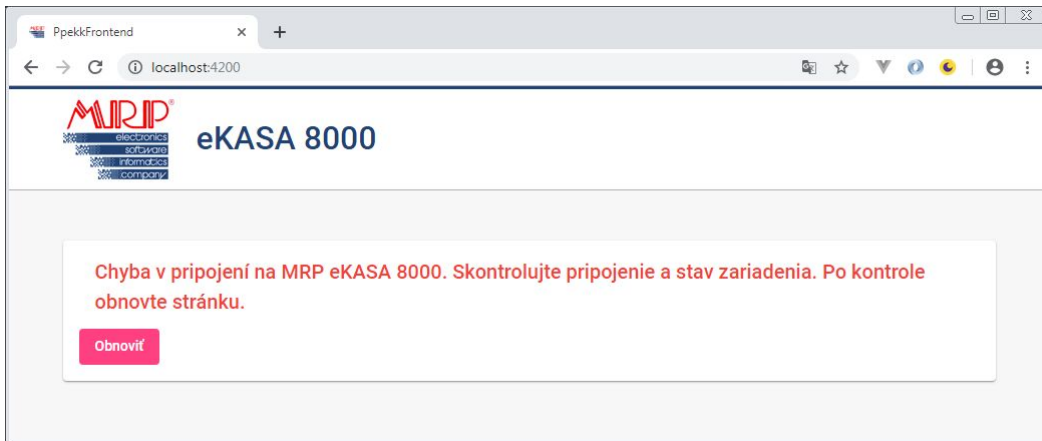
PpekkFrontend
localhost:4200

MRP®
electronics
software
informatics
company

eKASA 8000

Chyba v pripojení na MRP eKASA 8000. Skontrolujte pripojenie a stav zariadenia. Po kontrole obnovte stránku.

Obnoviť